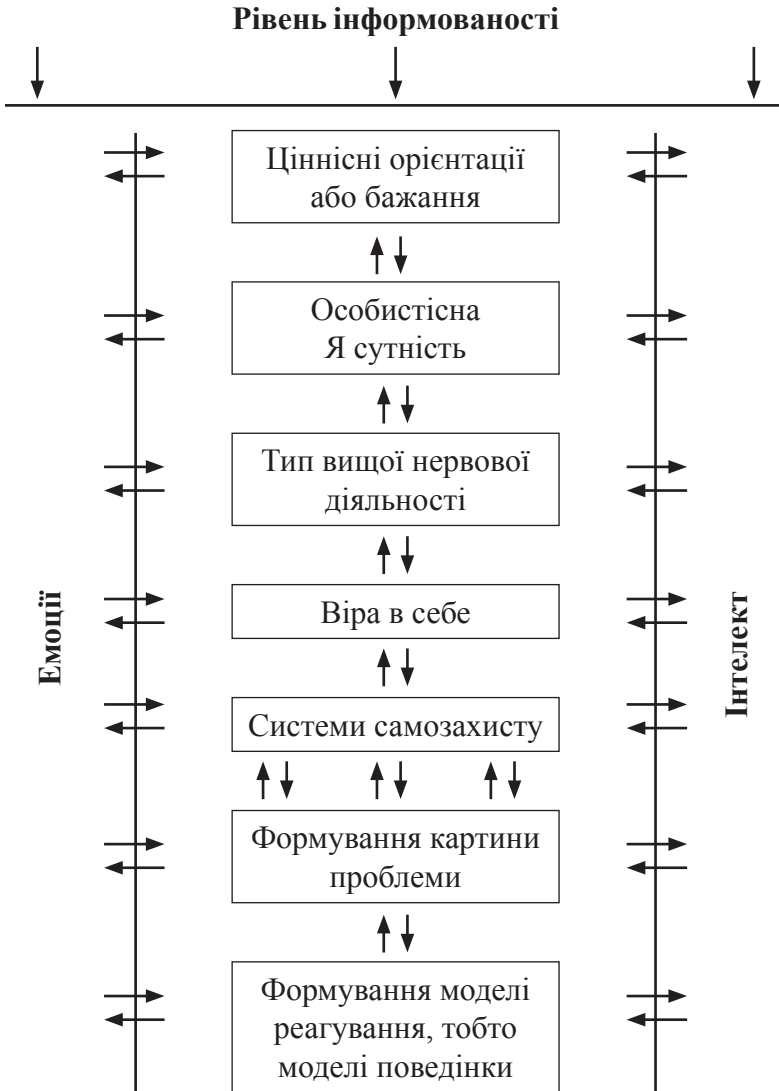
Рівень інформованості

Ціннісні орієнтації або бажання

Особистісна Я сутність

Тип вищої нервової діяльності

Віра в себе

Системи самозахисту

Формування картини проблеми

Формування моделі реагування, тобто моделі поведінки

Емоції

Інтелект